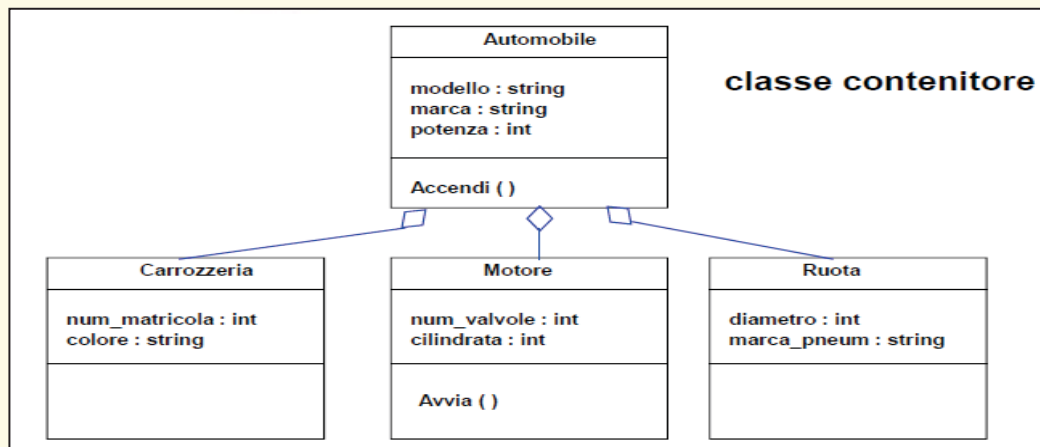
Automobile

modello : string
marca : string
potenza : int

Accendi ( )

classe contenitore

Carrozzeria

num_matricola : int
colore : string

Motore

num_valvole : int
cilindrata : int

Avvia ( )

Ruota

diametro : int
marca_pneum : string